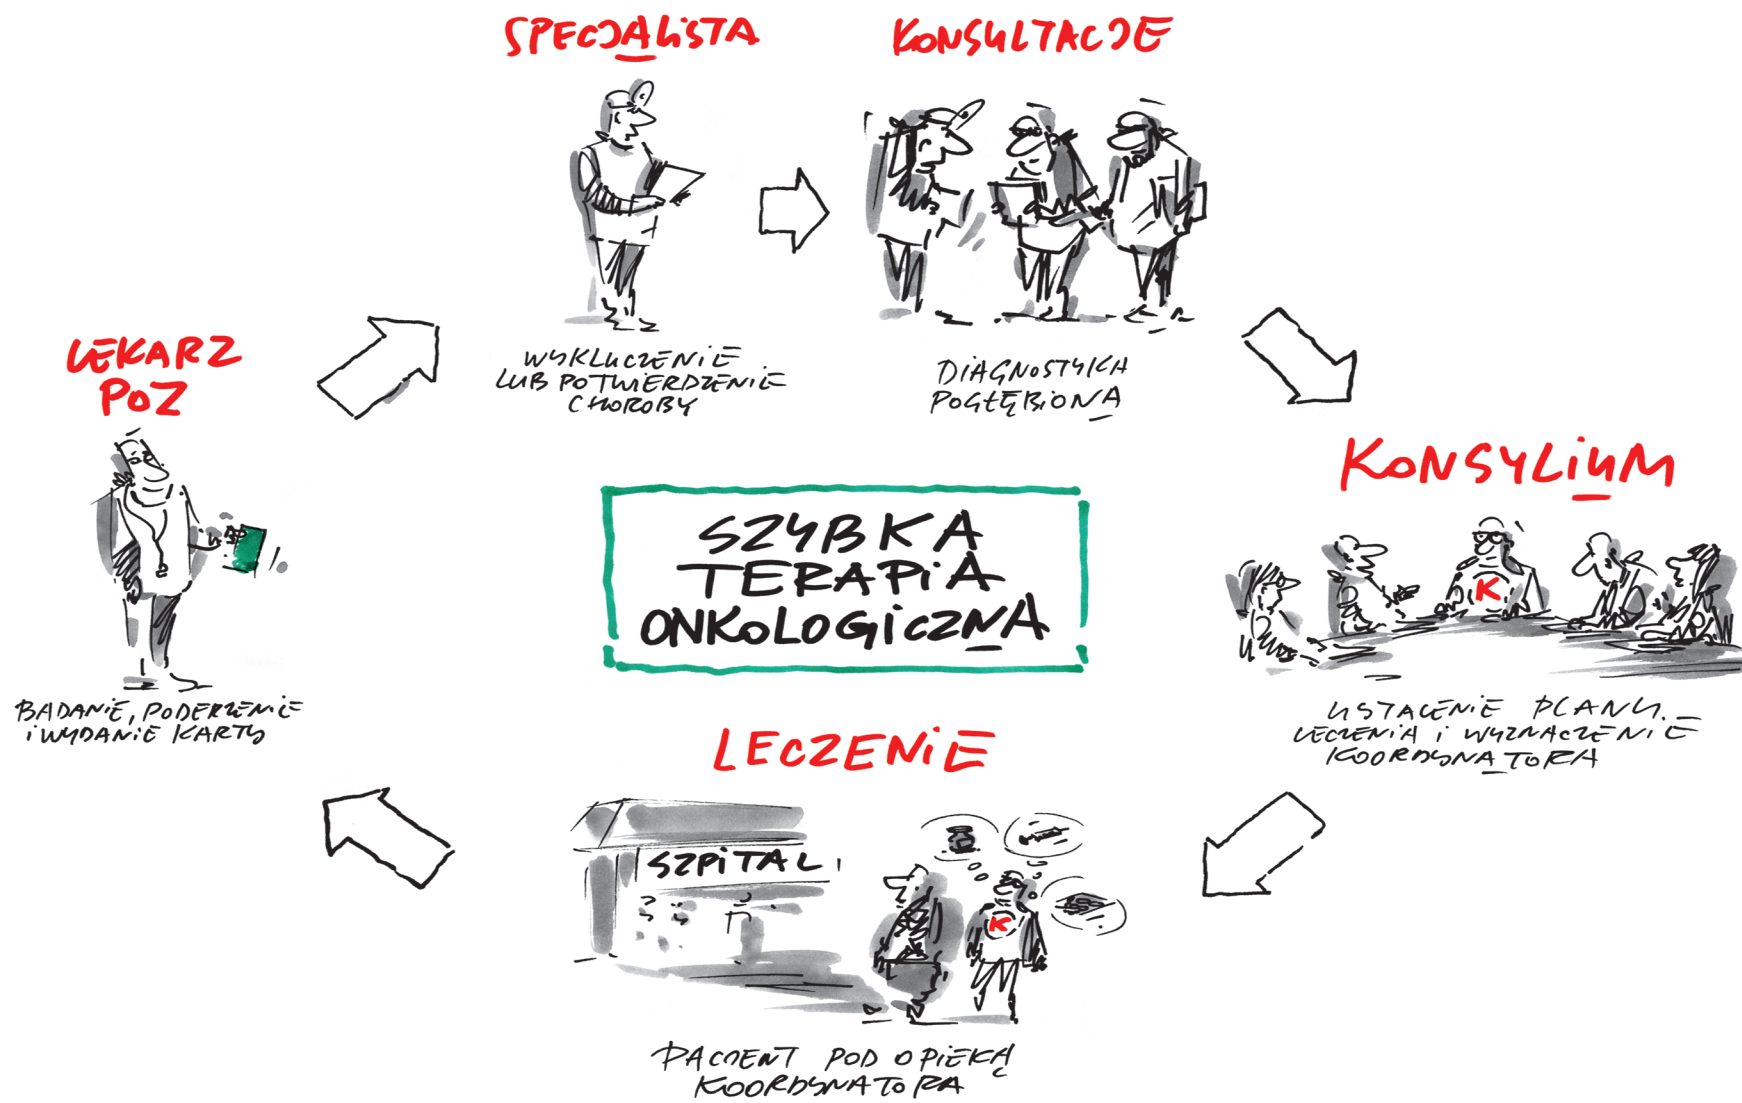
SPECJALISTA

KONSULTACJE

LEKARZ POZ

WYKLUCZENIE LUB POTWIERDZENIE CHOROBY

DIAGNOSTYKA POGŁĘBIONA

KONSYLIUM

SZYBKA TERAPIA ONKOLOGICZNA

BADANIE, PODEJRZENIE I WYDANIE KARTY

USTALENIE PLANU LECZENIA I WYZNACZENIE KOORDYNATORA

LECZENIE

SZPITAL

K

K

PACJENT POD OPIEKĄ KOORDYNATORA